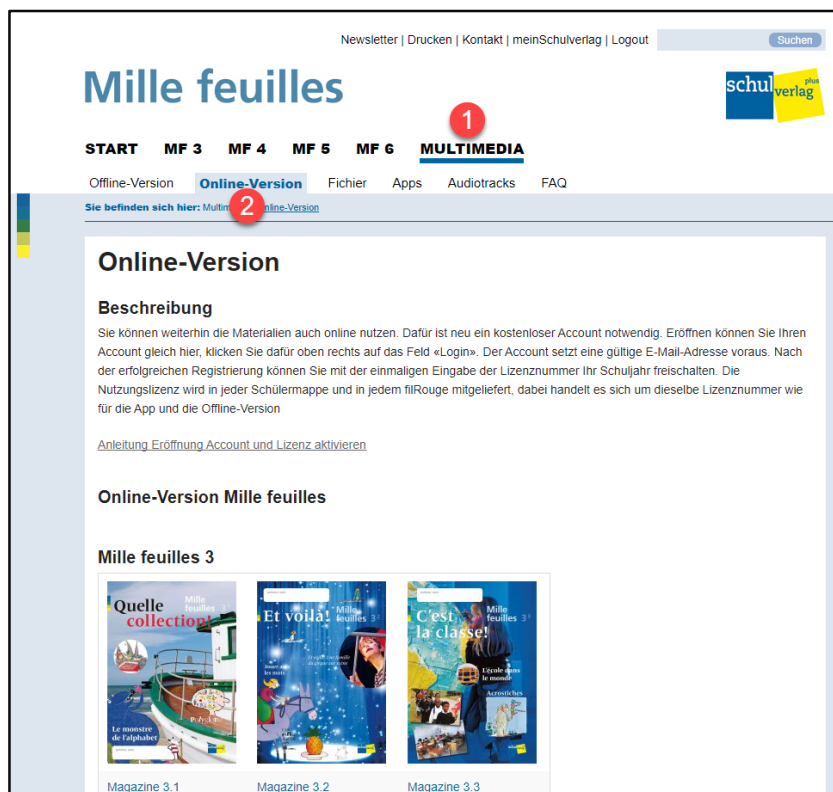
Newsletter | Drucken | Kontakt | meinSchulverlag | Logout

Suchen

Mille feuilles

schulverlag plus

1

START MF 3 MF 4 MF 5 MF 6 MULTIMEDIA

Offline-Version Online-Version Fichier Apps Audiotracks FAQ

Sie befinden sich hier: Multim 2 nline-Version

Online-Version

Beschreibung

Sie können weiterhin die Materialien auch online nutzen. Dafür ist neu ein kostenloser Account notwendig. Eröffnen können Sie Ihren Account gleich hier, klicken Sie dafür oben rechts auf das Feld «Login». Der Account setzt eine gültige E-Mail-Adresse voraus. Nach der erfolgreichen Registrierung können Sie mit der einmaligen Eingabe der Lizenznummer Ihr Schuljahr freischalten. Die Nutzungslizenz wird in jeder Schülermappe und in jedem filRouge mitgeliefert, dabei handelt es sich um dieselbe Lizenznummer wie für die App und die Offline-Version

Anleitung Eröffnung Account und Lizenz aktivieren

Online-Version Mille feuilles

Mille feuilles 3

Quelle collection! Mille feuilles 3.1 Le monstre de l'alphabet

Et voilà! Mille feuilles 3.2

C'est la classe! Mille feuilles 3.3 L'école dans le monde Acrostiches

Magazine 3.1 Magazine 3.2 Magazine 3.3